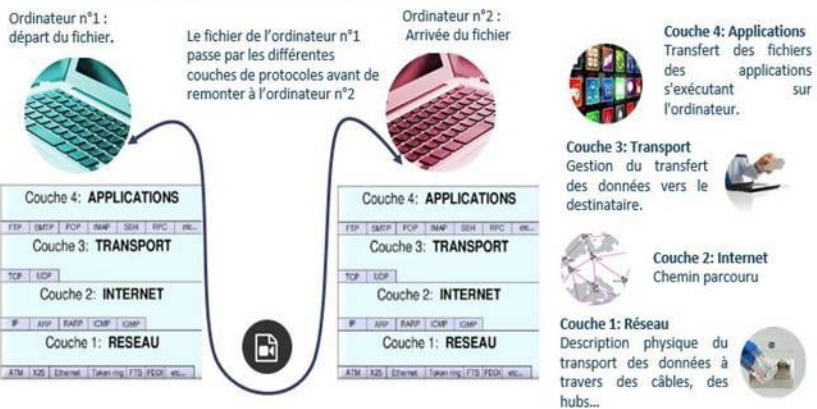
Ordinateur n°1 : départ du fichier.

Le fichier de l'ordinateur n°1 passe par les différentes couches de protocoles avant de remonter à l'ordinateur n°2

Ordinateur n°2 : Arrivée du fichier

Couche 4: APPLICATIONS

FTP | SMTP | POP | IMAP | SSH | RPC | etc...

Couche 3: TRANSPORT

TCP | UDP

Couche 2: INTERNET

IP | ARP | RARP | ICMP | IGMP

Couche 1: RESEAU

ATM | X25 | Ethernet | Token ring | FTS | FDDI | etc...

Couche 4: APPLICATIONS

FTP | SMTP | POP | IMAP | SSH | RPC | etc...

Couche 3: TRANSPORT

TCP | UDP

Couche 2: INTERNET

IP | ARP | RARP | ICMP | IGMP

Couche 1: RESEAU

ATM | X25 | Ethernet | Token ring | FTS | FDDI | etc...

Couche 4: Applications
Transfert des fichiers des applications s'exécutant sur l'ordinateur.

Couche 3: Transport
Gestion du transfert des données vers le destinataire.

Couche 2: Internet
Chemin parcouru

Couche 1: Réseau
Description physique du transport des données à travers des câbles, des hubs...